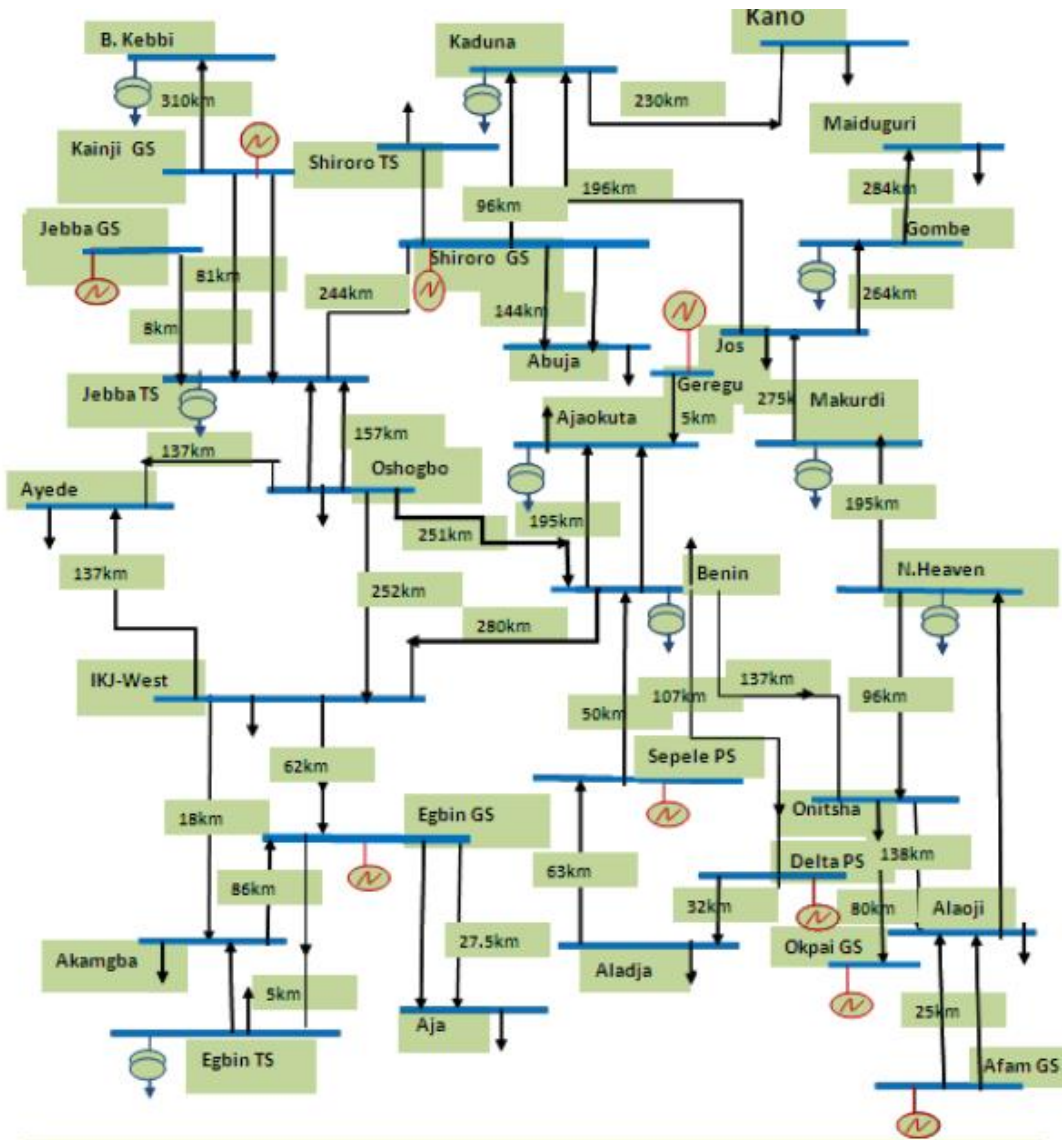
B. Kebbi
Kaduna
Kano
310km
230km
Maiduguri
Kainji GS
Shiroro TS
196km
284km
96km
Jebba GS
Gombe
Shiroro GS
81km
244km
264km
144km
8km
Jos
Abuja
Geregu
Jebba TS
275k
Makurdi
Ajaokuta
157km
5km
137km
Oshogbo
Ayede
195km
195km
251km
Benin
N.Heaven
137km
252km
280km
IKJ-West
137km
107km
96km
50km
Sepele PS
62km
Onitsha
18km
Egbin GS
Delta PS
138km
63km
86km
32km
80km
Alaoji
27.5km
Okpai GS
Akamgba
Aladja
5km
25km
Aja
Egbin TS
Afam GS